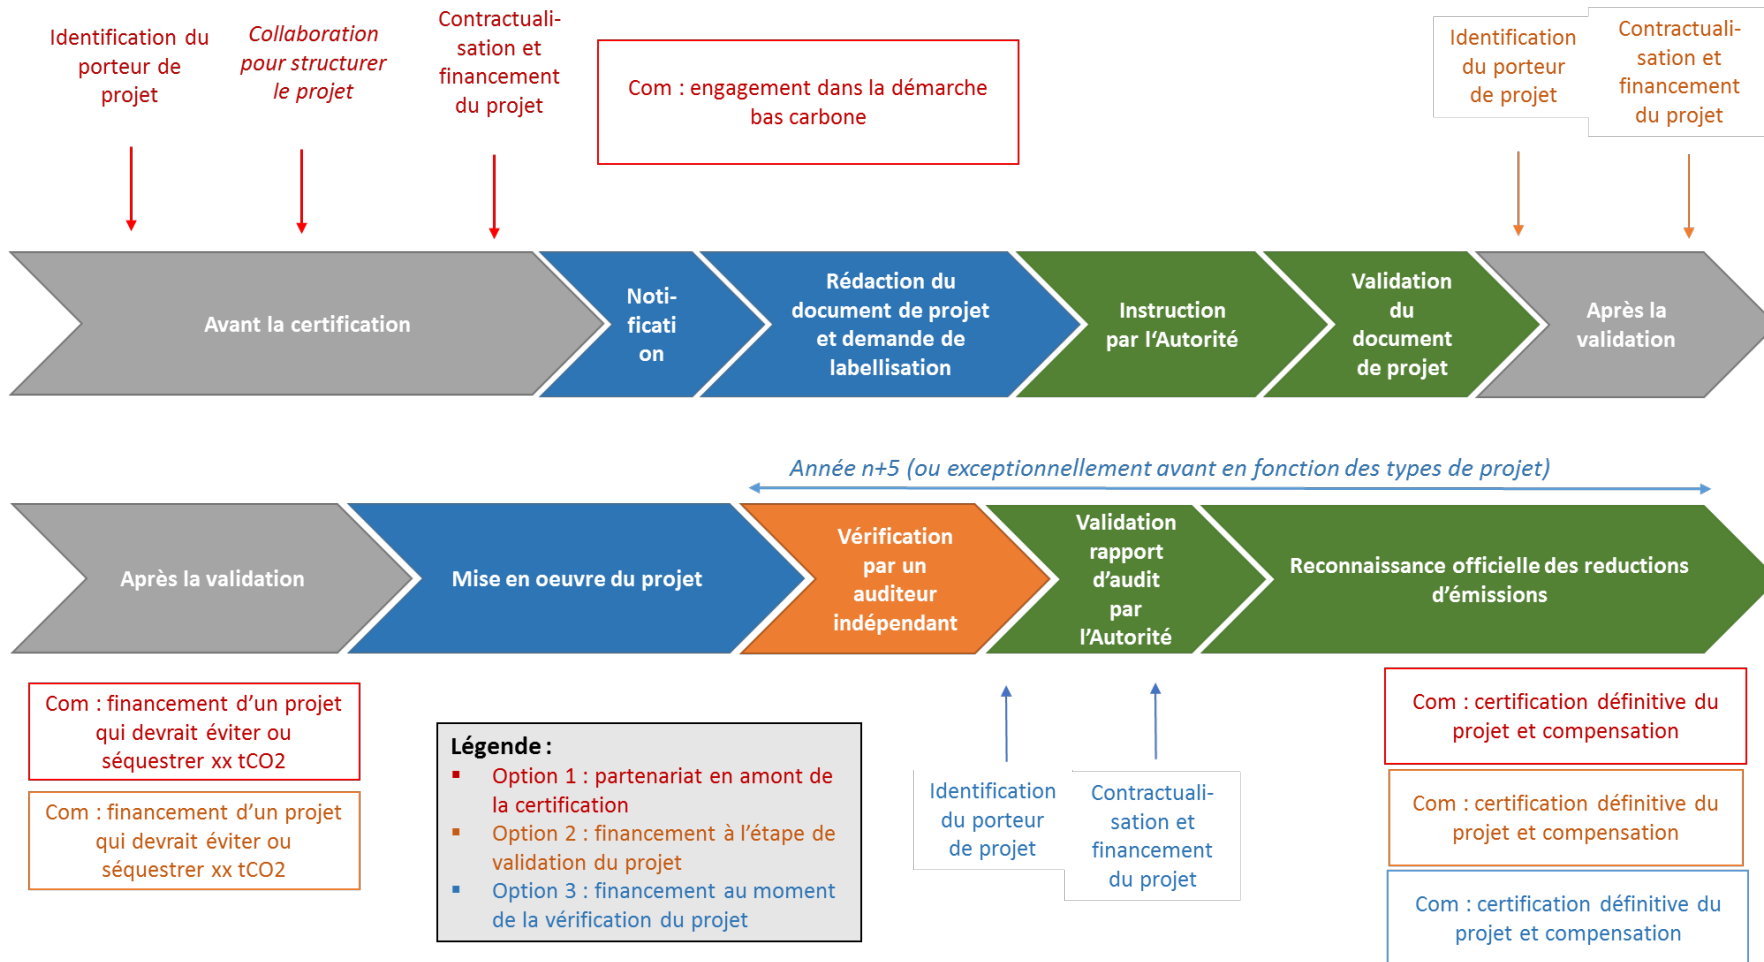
Identification du porteur de projet

Collaboration pour structurer le projet

Contractualisation et financement du projet

Com : engagement dans la démarche bas carbone

Identification du porteur de projet

Contractualisation et financement du projet

Avant la certification

Notification

Rédaction du document de projet et demande de labellisation

Instruction par l'Autorité

Validation du document de projet

Après la validation

Année n+5 (ou exceptionnellement avant en fonction des types de projet)

Après la validation

Mise en oeuvre du projet

Vérification par un auditeur indépendant

Validation rapport d'audit par l'Autorité

Reconnaissance officielle des reductions d'émissions

Com : financement d'un projet qui devrait éviter ou séquestrer xx tCO2

Com : financement d'un projet qui devrait éviter ou séquestrer xx tCO2

Légende :
▪ Option 1 : partenariat en amont de la certification
▪ Option 2 : financement à l'étape de validation du projet
▪ Option 3 : financement au moment de la vérification du projet

Identification du porteur de projet

Contractualisation et financement du projet

Com : certification définitive du projet et compensation

Com : certification définitive du projet et compensation

Com : certification définitive du projet et compensation